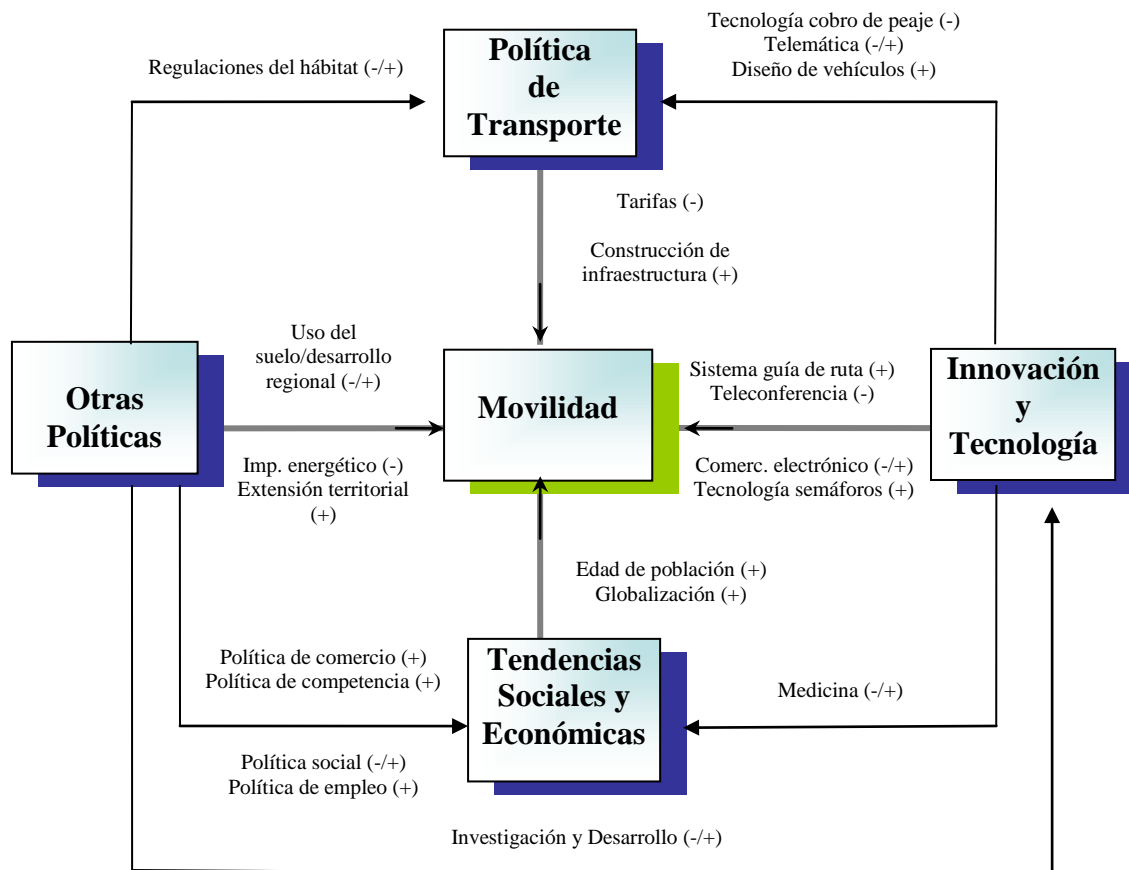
Regulaciones del hábitat (-/+)

Política de Transporte

Tecnología cobro de peaje (-)
Telemática (-/+)
Diseño de vehículos (+)

Tarifas (-)

Construcción de infraestructura (+)

Otras Políticas

Uso del suelo/desarrollo regional (-/+)

Movilidad

Sistema guía de ruta (+)
Teleconferencia (-)

Innovación y Tecnología

Imp. energético (-)
Extensión territorial (+)

Comerc. electrónico (-/+)
Tecnología semáforos (+)

Edad de población (+)
Globalización (+)

Política de comercio (+)
Política de competencia (+)

Tendencias Sociales y Económicas

Medicina (-/+)

Política social (-/+)
Política de empleo (+)

Investigación y Desarrollo (-/+)